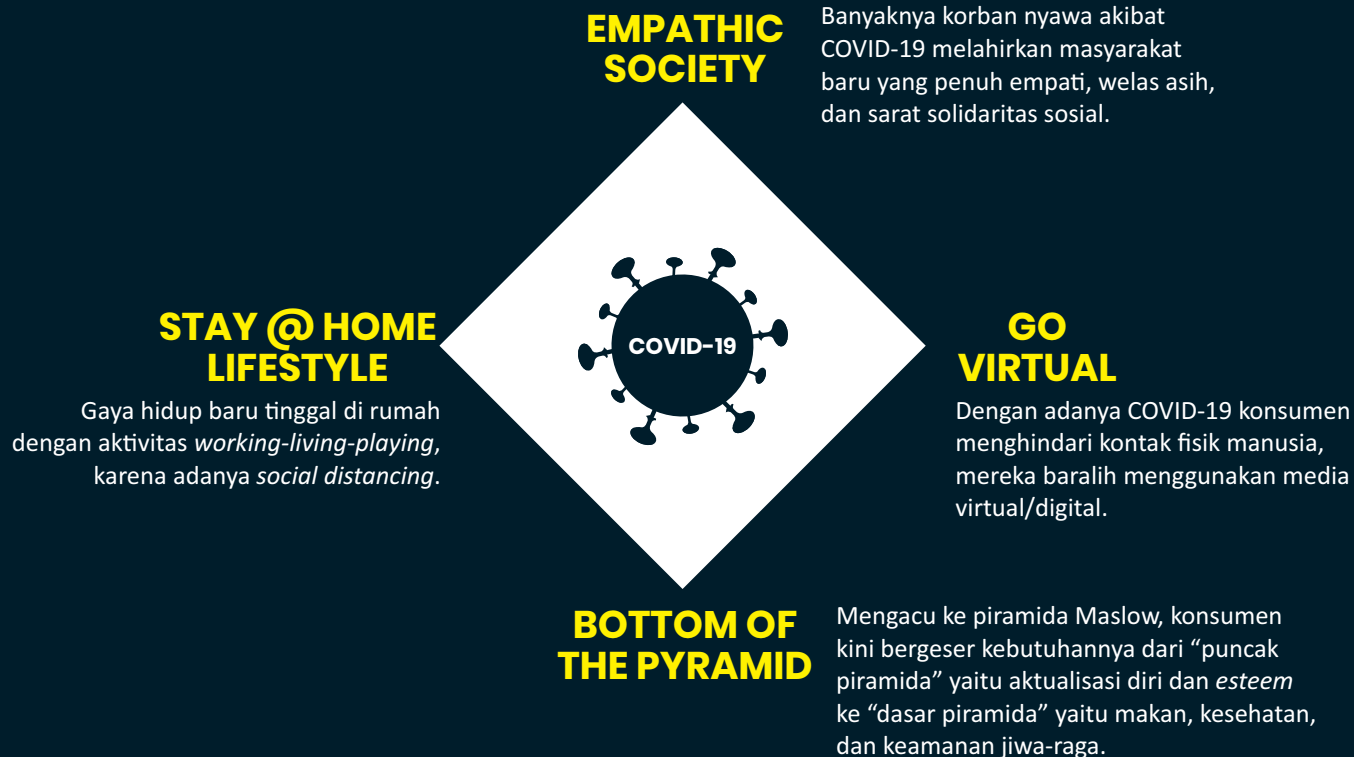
EMPATHIC SOCIETY

Banyaknya korban nyawa akibat COVID-19 melahirkan masyarakat baru yang penuh empati, welas asih, dan sarat solidaritas sosial.

STAY @ HOME LIFESTYLE

Gaya hidup baru tinggal di rumah dengan aktivitas *working-living-playing*, karena adanya *social distancing*.

COVID-19

GO VIRTUAL

Dengan adanya COVID-19 konsumen menghindari kontak fisik manusia, mereka baralih menggunakan media virtual/digital.

BOTTOM OF THE PYRAMID

Mengacu ke piramida Maslow, konsumen kini bergeser kebutuhannya dari "puncak piramida" yaitu aktualisasi diri dan *esteem* ke "dasar piramida" yaitu makan, kesehatan, dan keamanan jiwa-raga.